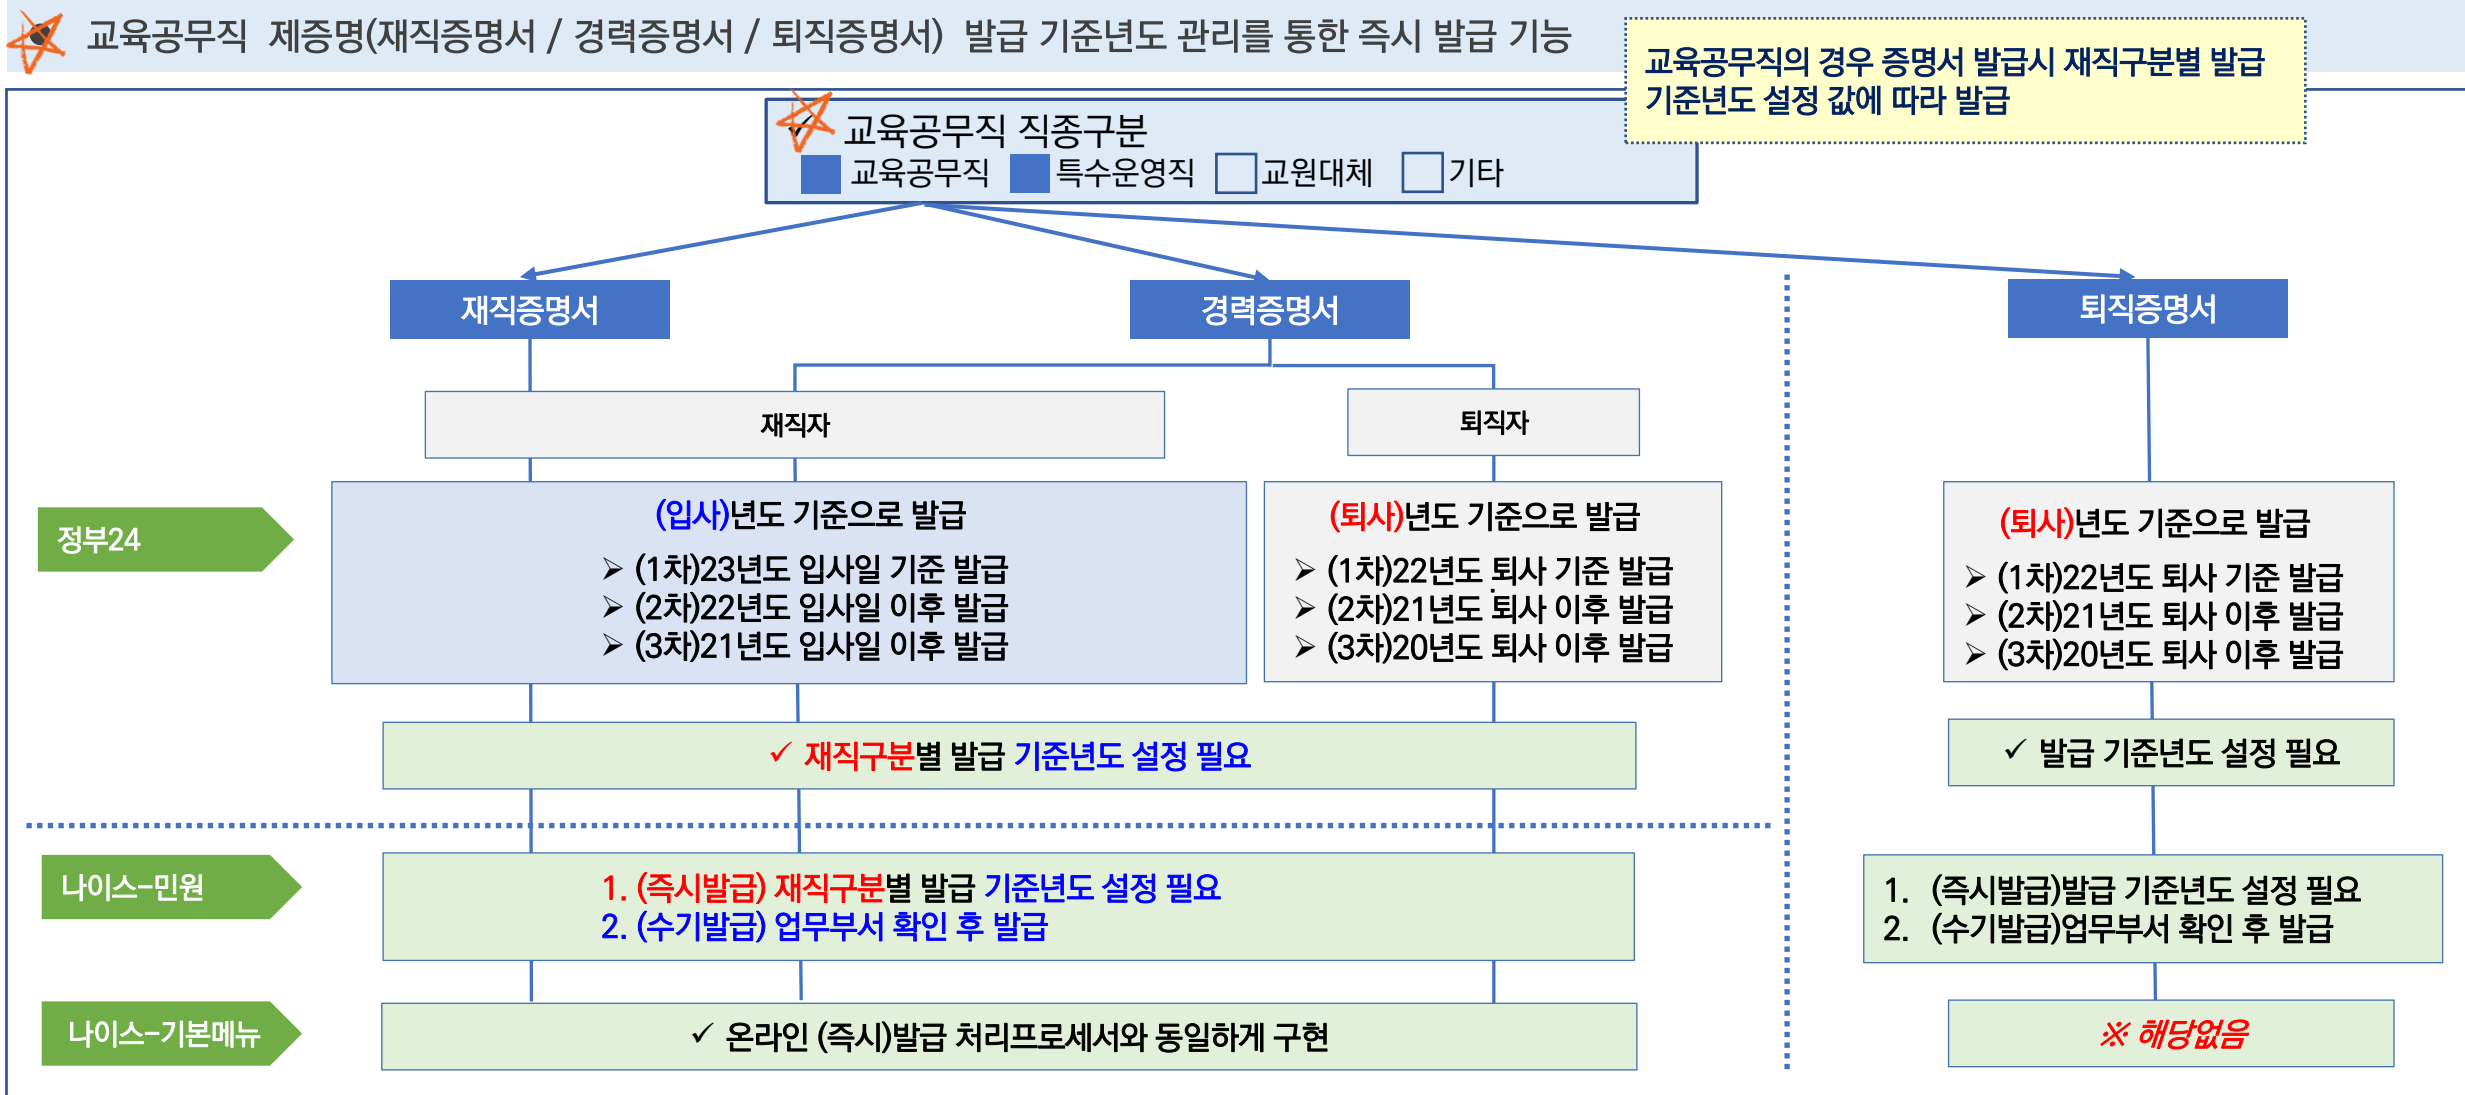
교육공무직 제증명(재직증명서 / 경력증명서 / 퇴직증명서) 발급 기준년도 관리를 통한 즉시 발급 기능

교육공무직의 경우 증명서 발급시 재직구분별 발급 기준년도 설정 값에 따라 발급

교육공무직 직종구분
교육공무직 특수운영직 교원대체 기타

재직증명서

경력증명서

퇴직증명서

재직자

퇴직자

정부24

(입사)년도 기준으로 발급
➤ (1차)23년도 입사일 기준 발급
➤ (2차)22년도 입사일 이후 발급
➤ (3차)21년도 입사일 이후 발급

(퇴사)년도 기준으로 발급
➤ (1차)22년도 퇴사 기준 발급
➤ (2차)21년도 퇴사 이후 발급
➤ (3차)20년도 퇴사 이후 발급

(퇴사)년도 기준으로 발급
➤ (1차)22년도 퇴사 기준 발급
➤ (2차)21년도 퇴사 이후 발급
➤ (3차)20년도 퇴사 이후 발급

✓ 재직구분별 발급 기준년도 설정 필요

✓ 발급 기준년도 설정 필요

나이스-민원

1. (즉시발급) 재직구분별 발급 기준년도 설정 필요
2. (수기발급) 업무부서 확인 후 발급

1. (즉시발급)발급 기준년도 설정 필요
2. (수기발급)업무부서 확인 후 발급

나이스-기본메뉴

✓ 온라인 (즉시)발급 처리프로세서와 동일하게 구현

※ 해당없음